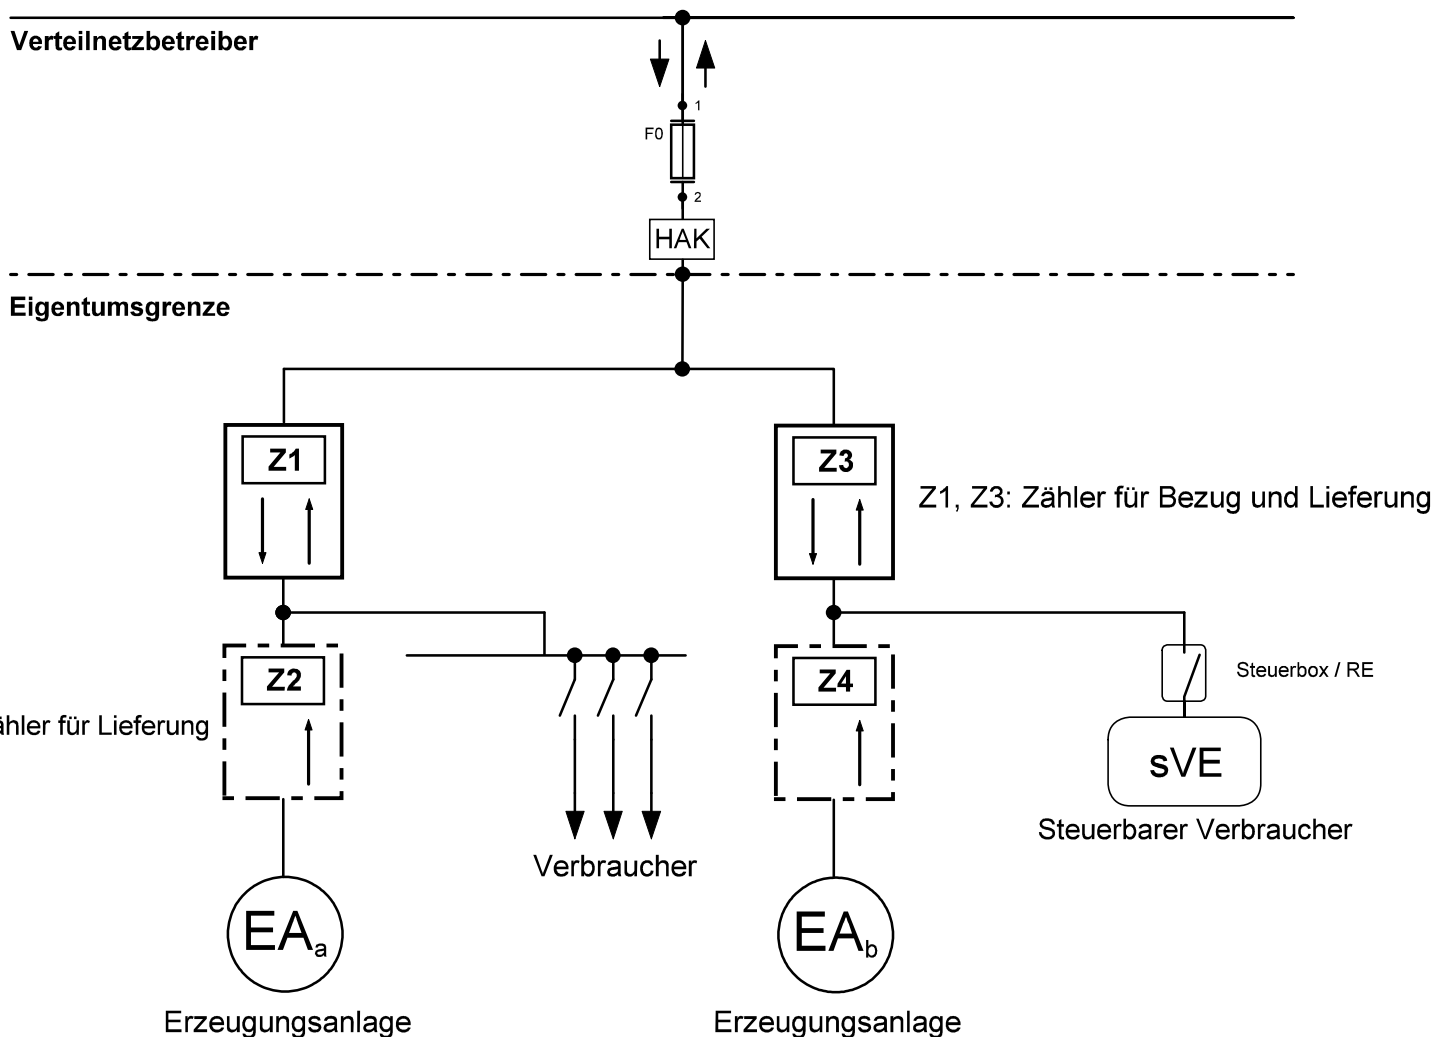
Verteilnetzbetreiber

1
F0
2
HAK

Eigentumsgrenze

Z1

Z3

Z1, Z3: Zähler für Bezug und Lieferung

Z2

ähler für Lieferung

Z4

Steuerbox / RE

sVE

Steuerbarer Verbraucher

Verbraucher

$EA_a$

Erzeugungsanlage

$EA_b$

Erzeugungsanlage